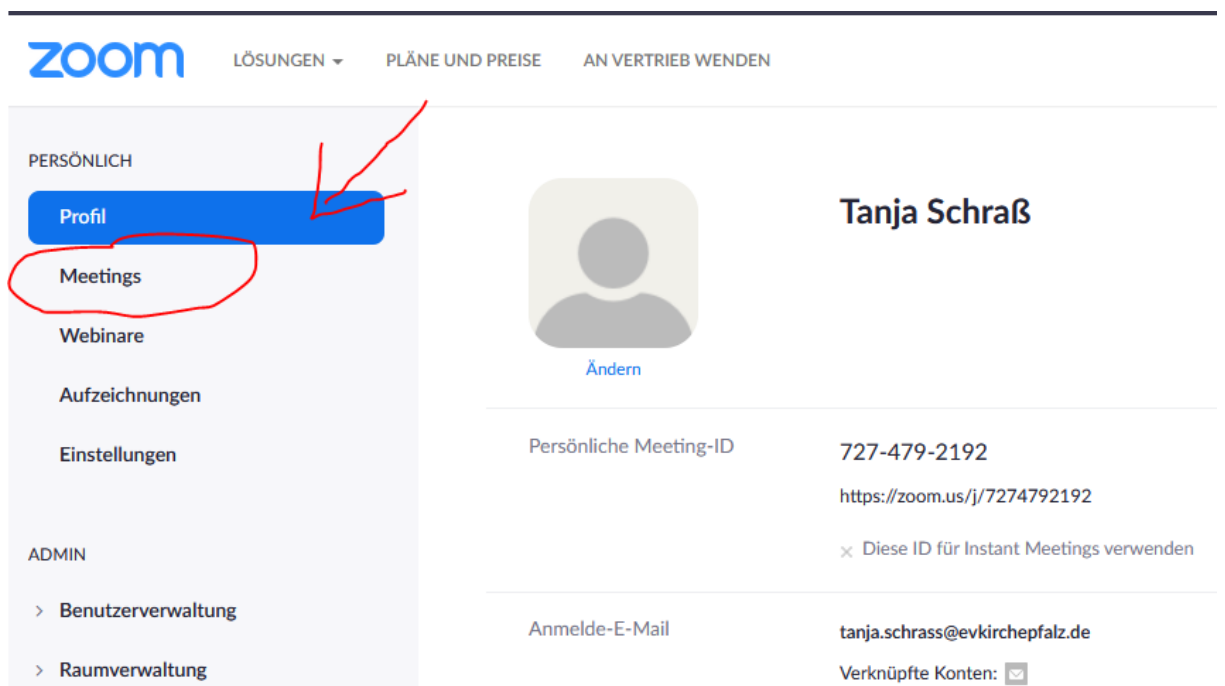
zoom LÖSUNGEN ▾ PLÄNE UND PREISE AN VERTRIEB WENDEN

PERSÖNLICH

Profil

Meetings

Webinare

Aufzeichnungen

Einstellungen

ADMIN

› Benutzerverwaltung

› Raumverwaltung

Ändern

Tanja Schraß

Persönliche Meeting-ID

727-479-2192

https://zoom.us/j/7274792192

× Diese ID für Instant Meetings verwenden

Anmelde-E-Mail

tanja.schrass@evkirchepfalz.de

Verknüpfte Konten: